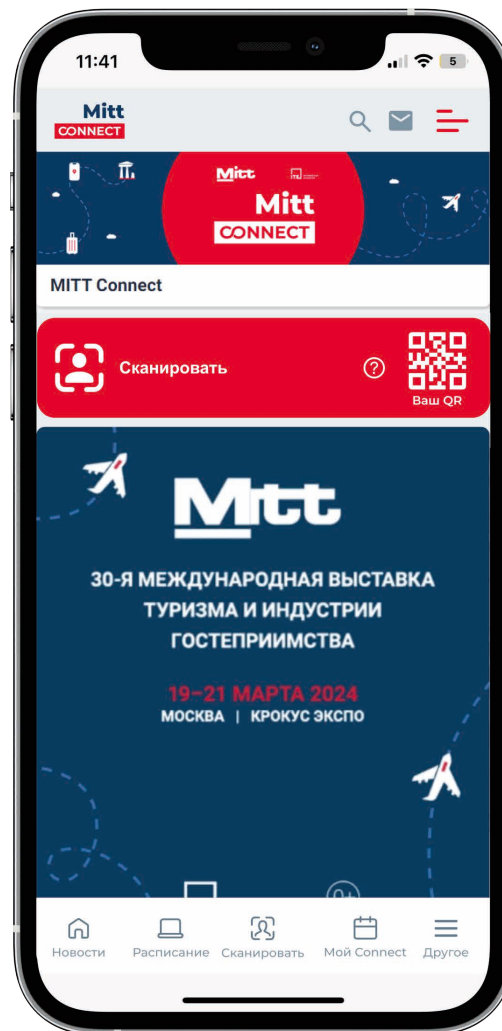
11:41

5

Mitt
CONNECT

Mitt
Mitt
CONNECT

MITT Connect

Сканировать

?

Ваш QR

Mitt

30-Я МЕЖДУНАРОДНАЯ ВЫСТАВКА ТУРИЗМА И ИНДУСТРИИ ГОСТЕПРИИМСТВА

19–21 МАРТА 2024
МОСКВА | КРОКУС ЭКСПО

Новости
Расписание
Сканировать
Мой Connect
Другое